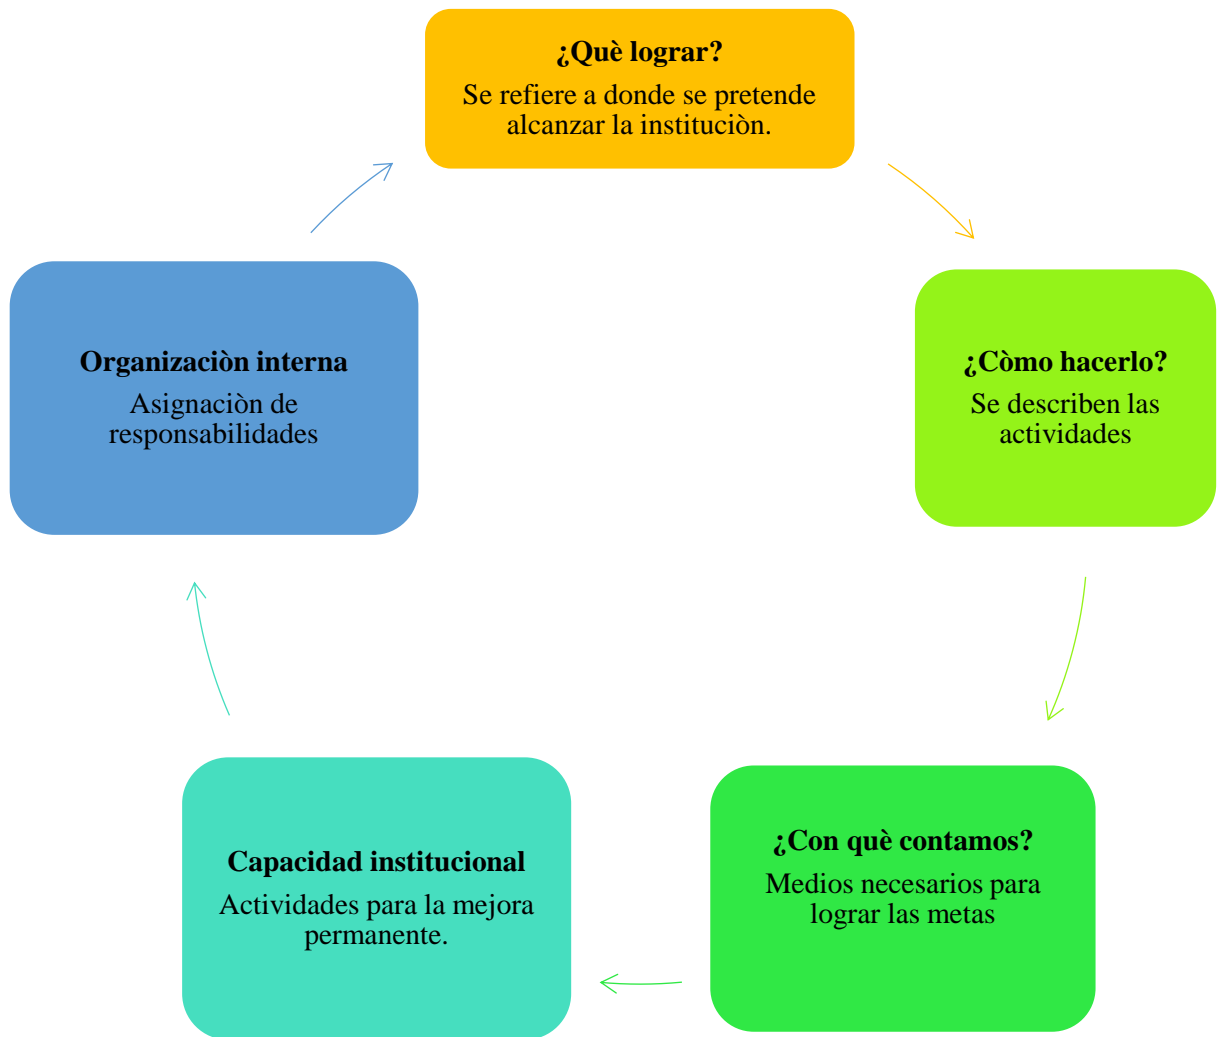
¿Què lograr?
Se refiere a donde se pretende alcanzar la instituciòn.

¿Còmo hacerlo?
Se describen las actividades

¿Con què contamos?
Medios necesarios para lograr las metas

Capacidad institucional
Actividades para la mejora permanente.

Organizaciòn interna
Asignaciòn de responsabilidades